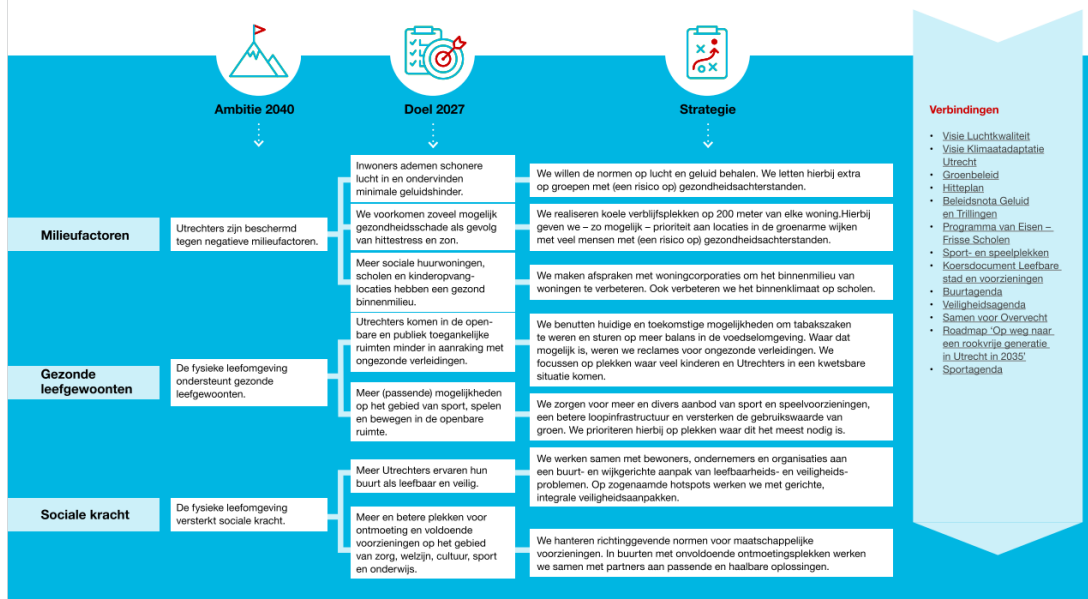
Ambitie 2040

Doel 2027

Strategie

Verbindingen

- Visie Luchtkwaliteit
- Visie Klimaatadaptatie Utrecht
- Groenbeleid
- Hitteplan
- Beleidsnota Geluid en Trillingen
- Programma van Eisen – Frisse Scholen
- Sport- en speelplekken
- Koersdocument Leefbare stad en voorzieningen
- Buurtagenda
- Veiligheidsagenda
- Samen voor Overvecht
- Roadmap 'Op weg naar een rookvrije generatie in Utrecht in 2035'
- Sportagenda

Milieufactoren

Utrechters zijn beschermd tegen negatieve milieufactoren.

Inwoners ademen schonere lucht in en ondervinden minimale geluidshinder.

We willen de normen op lucht en geluid behalen. We letten hierbij extra op groepen met (een risico op) gezondheidsachterstanden.

We voorkomen zoveel mogelijk gezondheidsschade als gevolg van hittestress en zon.

We realiseren koele verblijfsplekken op 200 meter van elke woning.Hierbij geven we – zo mogelijk – prioriteit aan locaties in de groenarme wijken met veel mensen met (een risico op) gezondheidsachterstanden.

Meer sociale huurwoningen, scholen en kinderopvanglocaties hebben een gezond binnenmilieu.

We maken afspraken met woningcorporaties om het binnenmilieu van woningen te verbeteren. Ook verbeteren we het binnenklimaat op scholen.

Gezonde leefgewoonten

De fysieke leefomgeving ondersteunt gezonde leefgewoonten.

Utrechters komen in de openbare en publiek toegankelijke ruimten minder in aanraking met ongezonde verleidingen.

We benutten huidige en toekomstige mogelijkheden om tabakszaken te weren en sturen op meer balans in de voedselomgeving. Waar dat mogelijk is, weren we reclames voor ongezonde verleidingen. We focussen op plekken waar veel kinderen en Utrechters in een kwetsbare situatie komen.

Meer (passende) mogelijkheden op het gebied van sport, spelen en bewegen in de openbare ruimte.

We zorgen voor meer en divers aanbod van sport en speelvoorzieningen, een betere loopinfrastructuur en versterken de gebruikswaarde van groen. We prioriteren hierbij op plekken waar dit het meest nodig is.

Sociale kracht

De fysieke leefomgeving versterkt sociale kracht.

Meer Utrechters ervaren hun buurt als leefbaar en veilig.

We werken samen met bewoners, ondernemers en organisaties aan een buurt- en wijkgerichte aanpak van leefbaarheids- en veiligheidsproblemen. Op zogenaamde hotspots werken we met gerichte, integrale veiligheidsaanpakken.

Meer en betere plekken voor ontmoeting en voldoende voorzieningen op het gebied van zorg, welzijn, cultuur, sport en onderwijs.

We hanteren richtinggevende normen voor maatschappelijke voorzieningen. In buurten met onvoldoende ontmoetingsplekken werken we samen met partners aan passende en haalbare oplossingen.